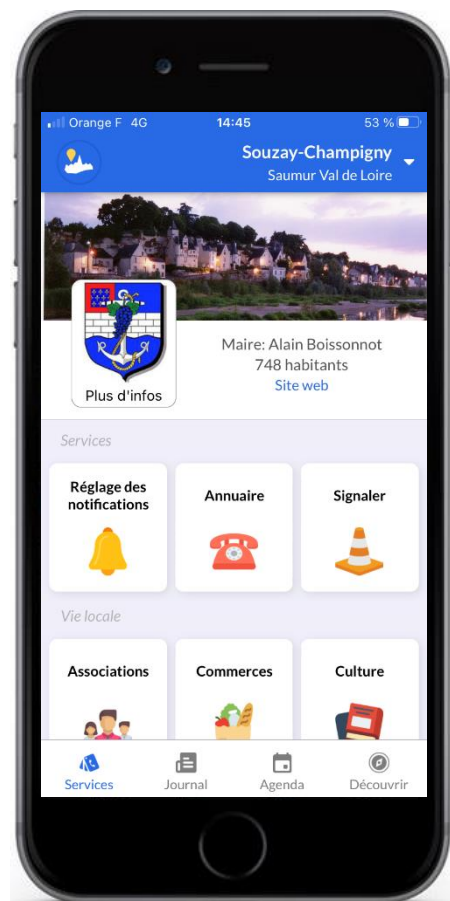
Orange F 4G 14:45 53 %

Souzay-Champigny
Saumur Val de Loire

Plus d'infos

Maire: Alain Boissonnot
748 habitants
Site web

Services

Réglage des notifications

Annuaire

Signaler

Vie locale

Associations

Commerces

Culture

Services
Journal
Agenda
Découvrir